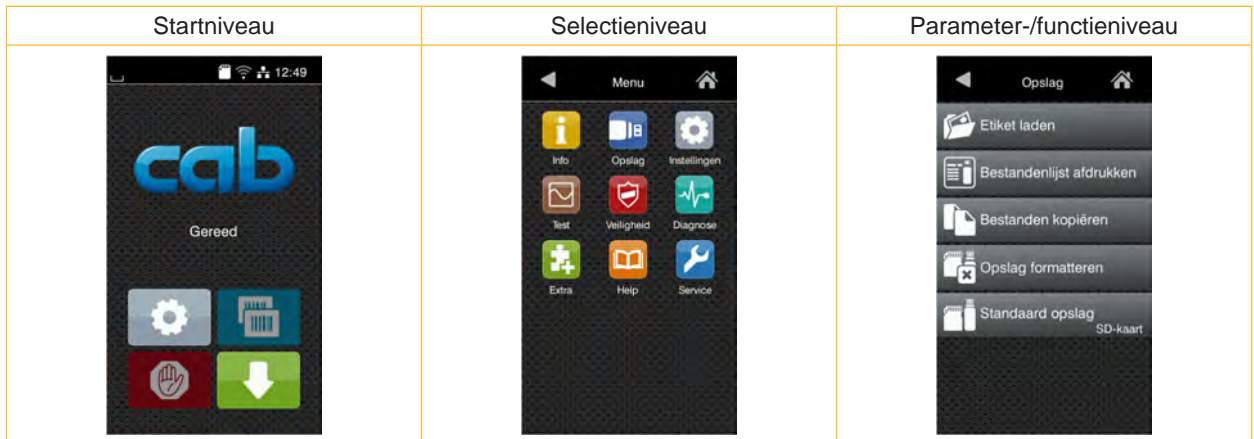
| Startniveau | Selectieniveau | Parameter-/functieniveau |
|---|---|---|
| 12:49 cab Gereed | Menu Info Opslag Instellingen Test Veiligheid Diagnose Extra Help Service | Opslag Etiket laden Bestandenlijst afdrukken Bestanden kopiëren Opslag formatteren Standaard opslag SD-kaart |